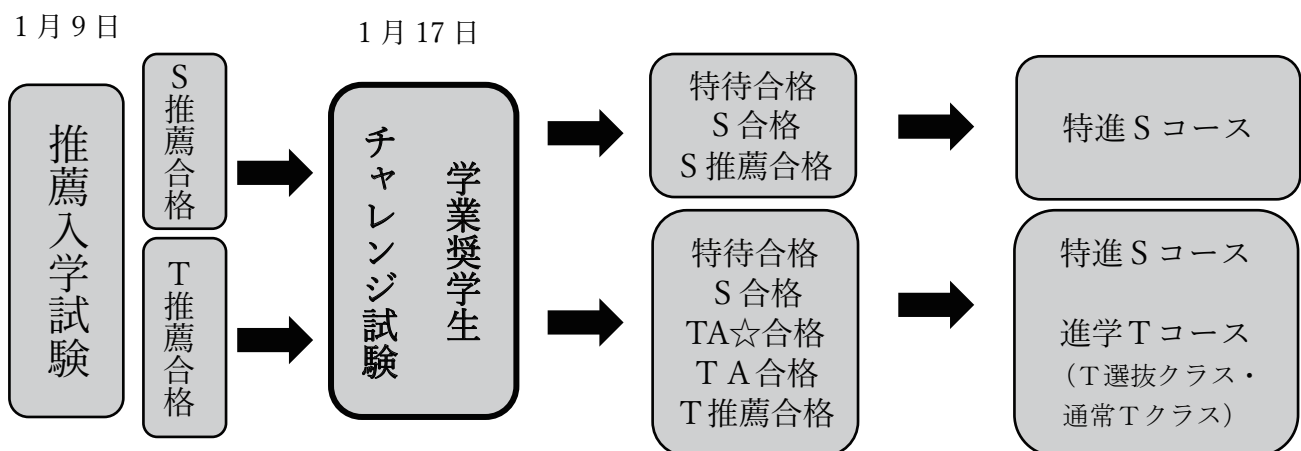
1月9日

推薦入学試験

S推薦合格

T推薦合格

1月17日

学業奨学生チャレンジ試験

特待合格
S合格
S推薦合格

特待合格
S合格
TA☆合格
TA合格
T推薦合格

特進Sコース

特進Sコース

進学Tコース
（T選抜クラス・通常Tクラス）